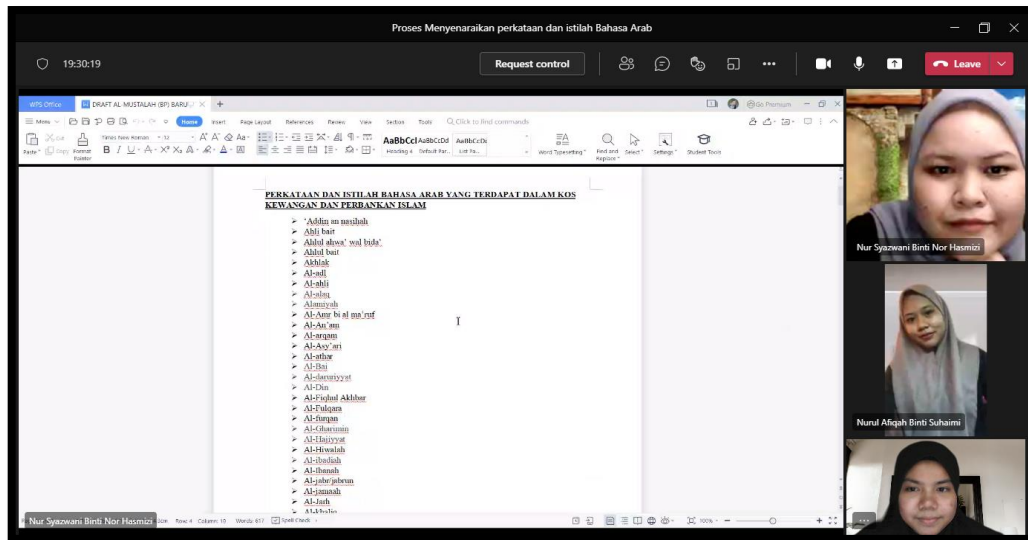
Proses Menyenaraikan perkataan dan istilah Bahasa Arab

19:30:19

Request control

Leave

WPS Office   DRAFT AL MUSTALAH (BP) BARU

Menu   Home   Insert   Page Layout   References   Review   View   Section   Tools   Q Click to find commands

Go Premium

Paste   Copy   Format Painter   Times New Roman   12   AaBbCcI   AaBbCcDd   AaBbCcDc   Heading 4   Default Par...   List Pa...   Word Typesetting   Find and Replace   Select   Settings   Student Tools

PERKATAAN DAN ISTILAH BAHASA ARAB YANG TERDAPAT DALAM KOS KEWANGAN DAN PERBANKAN ISLAM

➤ 'Addin an nasihah
➤ Ahli bait
➤ Ahlul ahwa' wal bida'
➤ Ahlul bait
➤ Akhlak
➤ Al-adl
➤ Al-ahli
➤ Al-alaq
➤ Alamiyah
➤ Al-Amr bi al ma'ruf
➤ Al-An'am
➤ Al-arqam
➤ Al-Asy'ari
➤ Al-athar
➤ Al-Bai
➤ Al-daruriyyat
➤ Al-Din
➤ Al-Fiqhul Akhbar
➤ Al-Fulqara
➤ Al-furqan
➤ Al-Gharamin
➤ Al-Hajiyyat
➤ Al-Hiwalah
➤ Al-ibadiah
➤ Al-Ibanah
➤ Al-jabr/jabrun
➤ Al-jamaah
➤ Al-Jarh
➤ Al-khalia

Nur Syazwani Binti Nor Hasmizi
Nurul Afiqah Binti Suhaimi
Nur Syazwani Binti Nor Hasmizi

Row: 4   Column: 10   Words: 617   Spell Check   100%